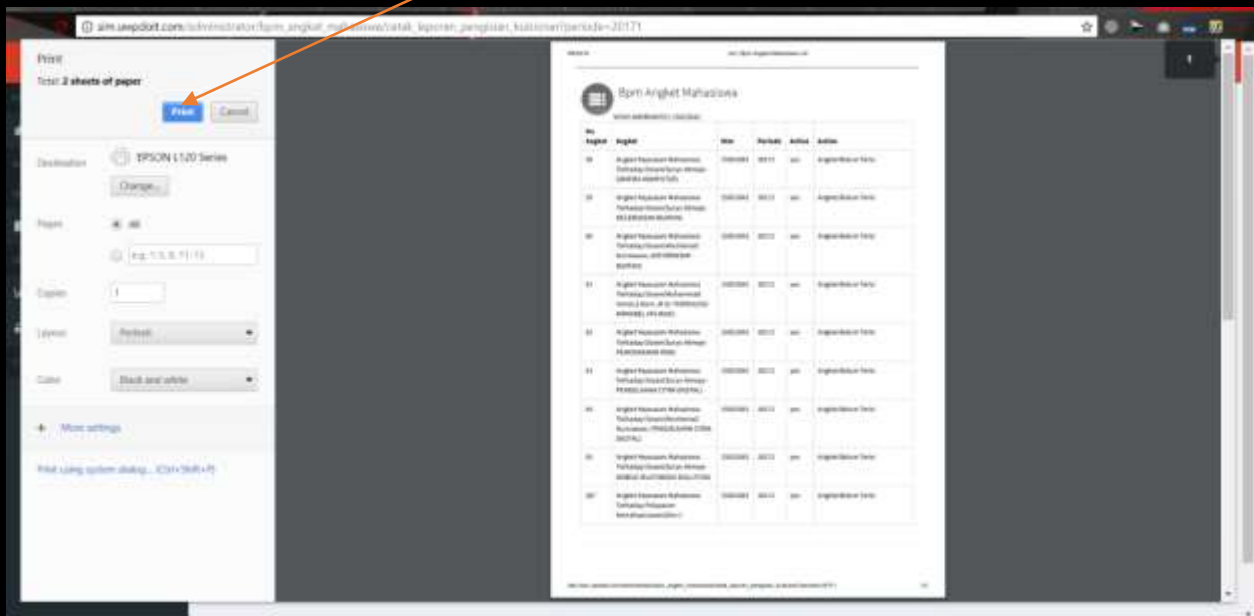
sim.uwpdolt.com/administrator/bpm_angket_mahasiswa/cetak_laporan_pengisian_kuisioner?periode=20171

Print

Total: 2 sheets of paper

Print Cancel

Destination EPSON L120 Series

Change...

Pages All

e.g. 1-5, 8, 11-13

Copies 1

Layout Portrait

Color Black and white

+ More settings

Print using system dialog... (Ctrl+Shift+P)

Bpm Angket Mahasiswa

| No Angket | Angket | Nim | Periode | Active | Action |
|---|---|---|---|---|---|
| 36 | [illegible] | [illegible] | 20171 | yes | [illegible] |
| 37 | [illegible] | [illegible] | 20171 | yes | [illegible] |
| 38 | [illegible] | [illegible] | 20171 | yes | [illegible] |
| 41 | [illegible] | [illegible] | 20171 | yes | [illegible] |
| 42 | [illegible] | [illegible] | 20171 | yes | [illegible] |
| 43 | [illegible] | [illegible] | 20171 | yes | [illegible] |
| 44 | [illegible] | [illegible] | 20171 | yes | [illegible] |
| 45 | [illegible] | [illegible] | 20171 | yes | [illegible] |
| 187 | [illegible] | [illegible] | 20171 | yes | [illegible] |